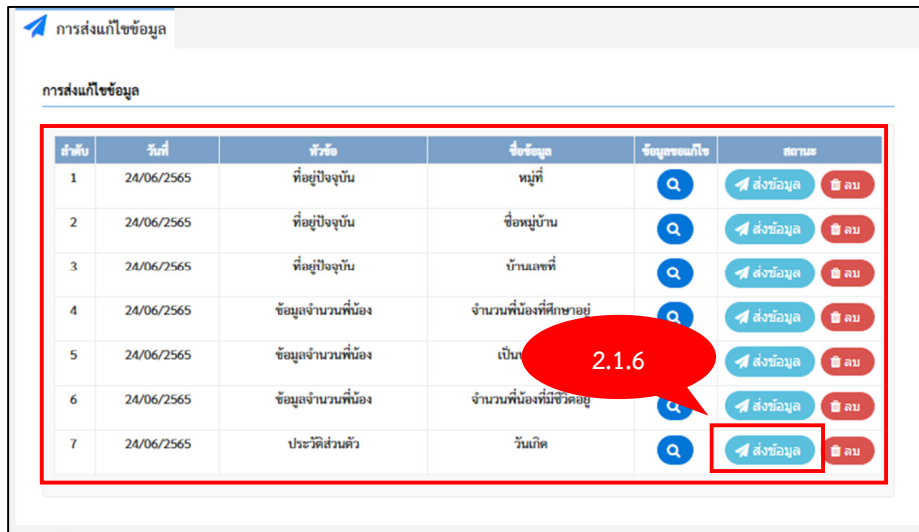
การส่งแก้ไขข้อมูล

การส่งแก้ไขข้อมูล

| ลำดับ | วันที่ | หัวข้อ | ชื่อข้อมูล | ข้อมูลขอแก้ไข | สถานะ |
|---|---|---|---|---|---|
| 1 | 24/06/2565 | ที่อยู่ปัจจุบัน | หมู่ที่ | | ส่งข้อมูล ลบ |
| 2 | 24/06/2565 | ที่อยู่ปัจจุบัน | ชื่อหมู่บ้าน | | ส่งข้อมูล ลบ |
| 3 | 24/06/2565 | ที่อยู่ปัจจุบัน | บ้านเลขที่ | | ส่งข้อมูล ลบ |
| 4 | 24/06/2565 | ข้อมูลจำนวนพี่น้อง | จำนวนพี่น้องที่ศึกษาอยู่ | | ส่งข้อมูล ลบ |
| 5 | 24/06/2565 | ข้อมูลจำนวนพี่น้อง | เป็น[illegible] | | ส่งข้อมูล ลบ |
| 6 | 24/06/2565 | ข้อมูลจำนวนพี่น้อง | จำนวนพี่น้องที่มีชีวิตอยู่ | | ส่งข้อมูล ลบ |
| 7 | 24/06/2565 | ประวัติส่วนตัว | วันเกิด | | ส่งข้อมูล ลบ |

2.1.6